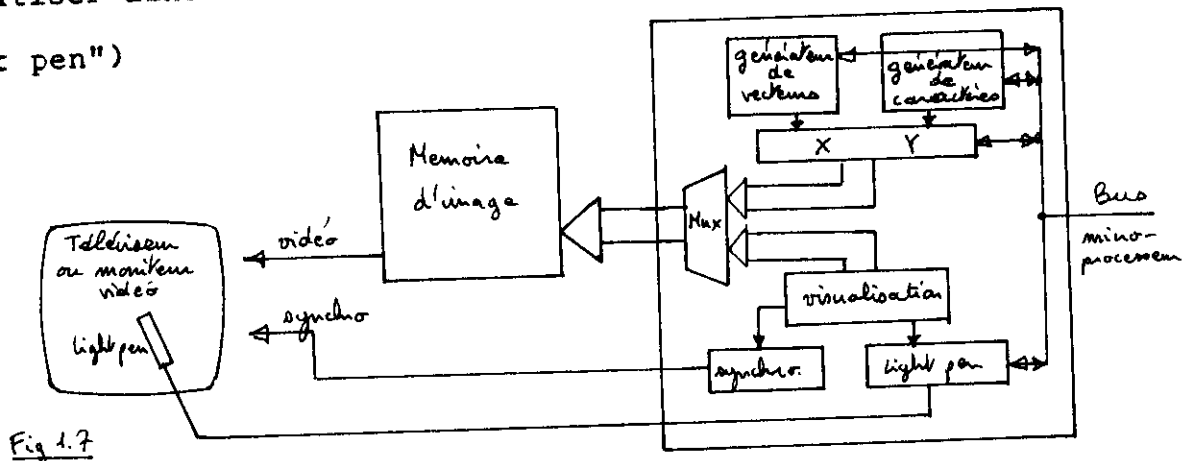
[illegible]tiser dans

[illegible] pen")

générateur de vecteurs

générateur de caractères

X Y

Memoire d'image

Mux

Bus

micro-processeur

Télévisem ou moniteur vidéo

vidéo

light pen

synchro

visualisation

synchro.

Light pen

Fig 1.7